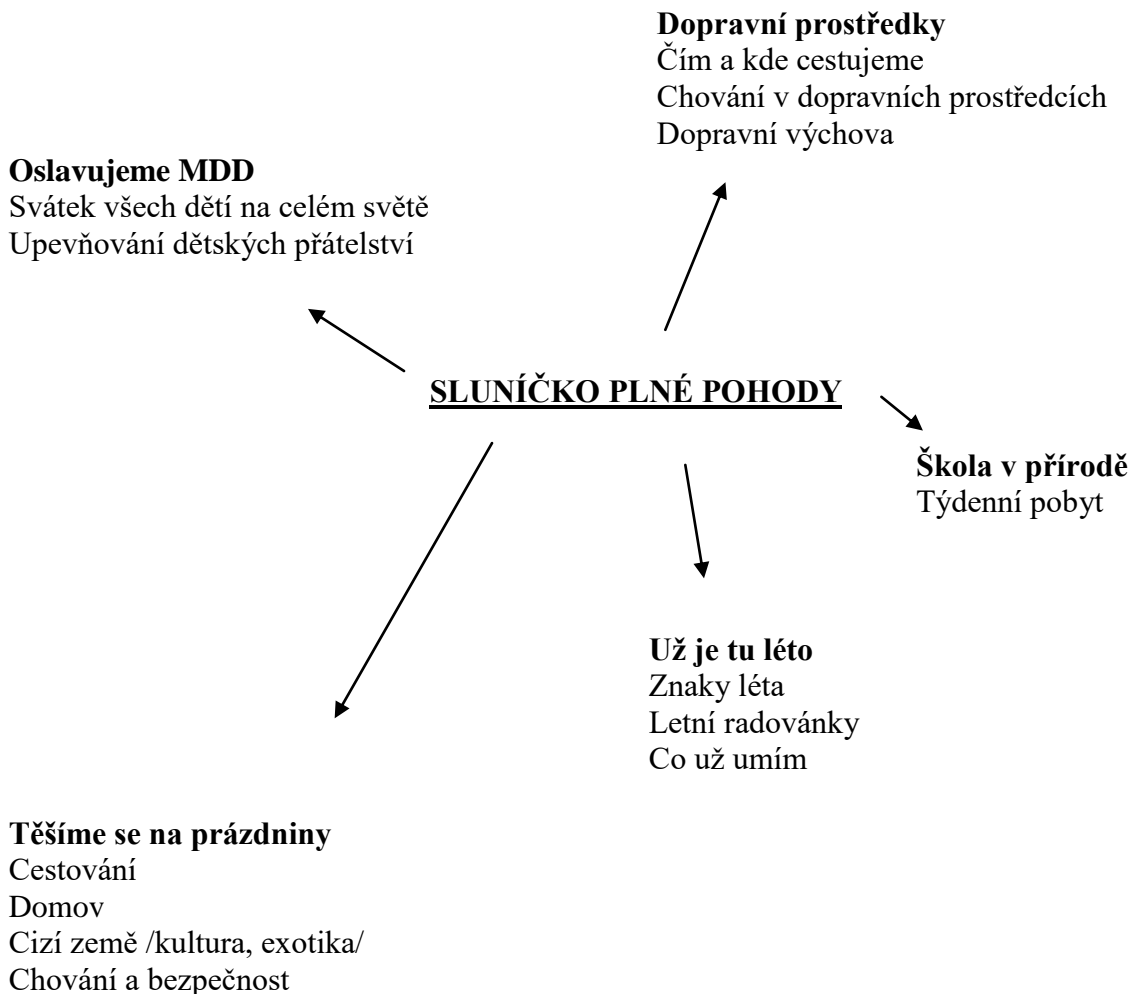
Dopravní prostředky
Čím a kde cestujeme
Chování v dopravních prostředcích
Dopravní výchova

Oslavujeme MDD
Svátek všech dětí na celém světě
Upevňování dětských přátelství

SLUNÍČKO PLNÉ POHODY

Škola v přírodě
Týdenní pobyt

Už je tu léto
Znaky léta
Letní radovánky
Co už umím

Těšíme se na prázdniny
Cestování
Domov
Cizí země /kultura, exotika/
Chování a bezpečnost